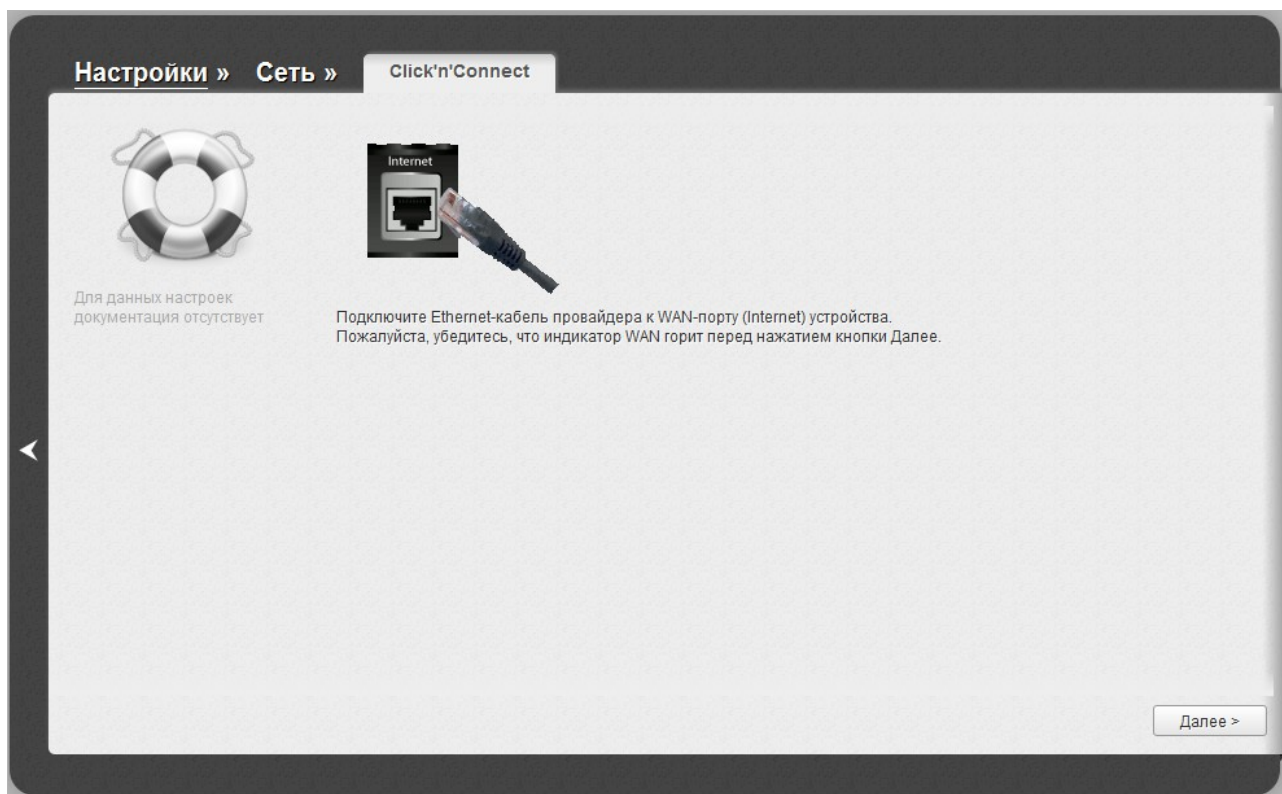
Настройки » Сеть » Click'n'Connect

Internet

Для данных настроек документация отсутствует

Подключите Ethernet-кабель провайдера к WAN-порту (Internet) устройства.
Пожалуйста, убедитесь, что индикатор WAN горит перед нажатием кнопки Далее.

Далее >